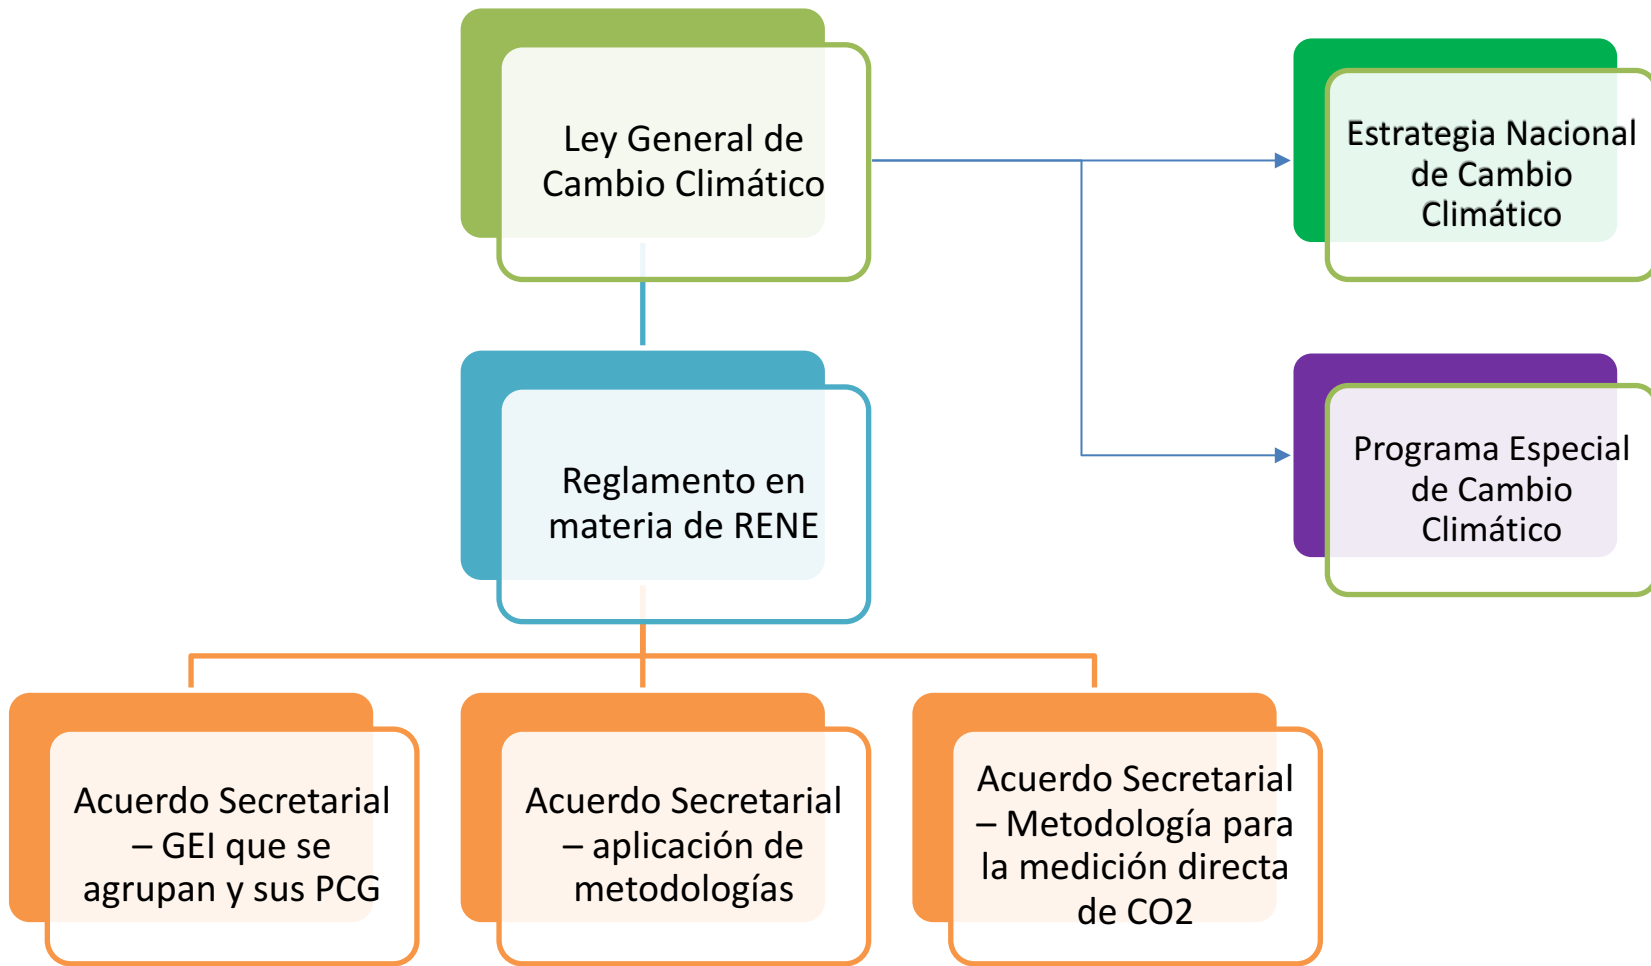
Ley General de Cambio Climático

Estrategia Nacional de Cambio Climático

Programa Especial de Cambio Climático

Reglamento en materia de RENE

Acuerdo Secretarial – GEI que se agrupan y sus PCG

Acuerdo Secretarial – aplicación de metodologías

Acuerdo Secretarial – Metodología para la medición directa de CO2